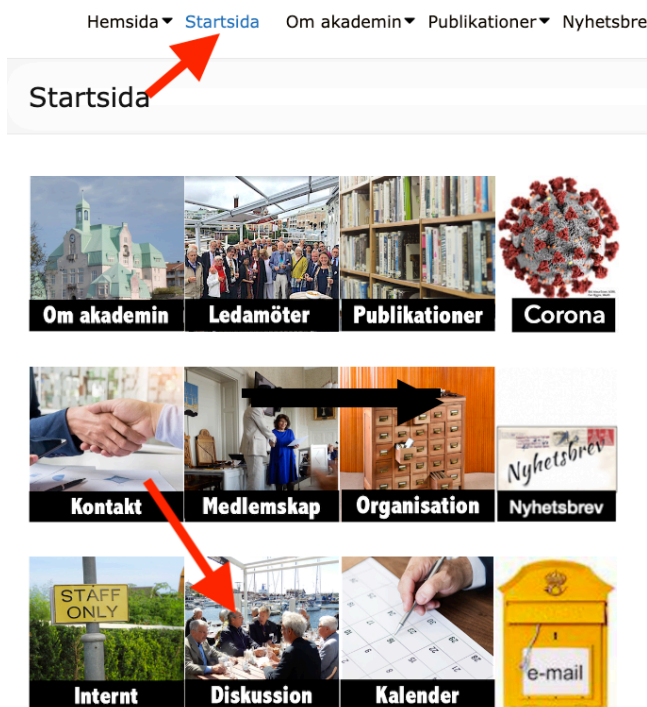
Hemsida Startsida Om akademin Publikationer Nyhetsbre

Startsida

Om akademin
Ledamöter
Publikationer
Corona

Kontakt
Medlemskap
Organisation
Nyhetsbrev
Nyhetsbrev

STAFF ONLY
Internt
Diskussion
Kalender
e-mail